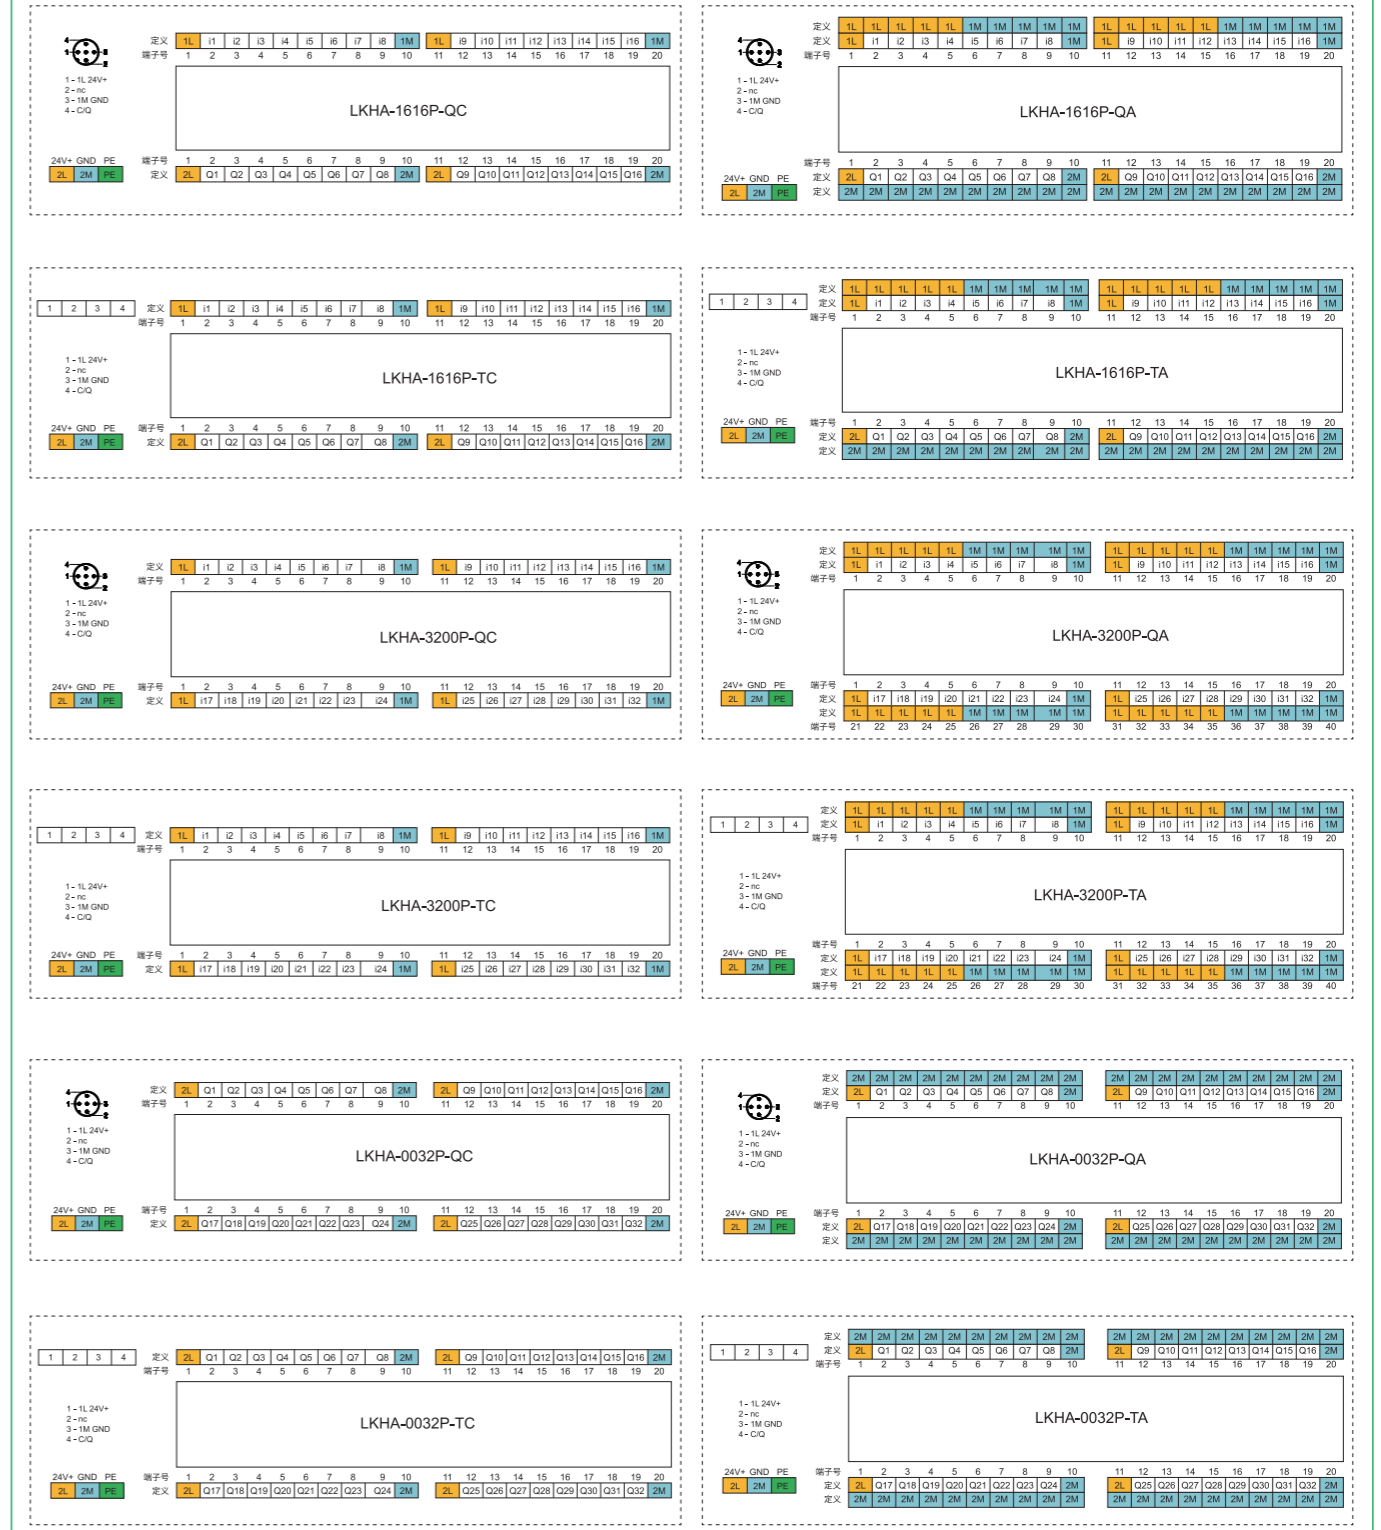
1 - 1L 24V+
2 - nc
3 - 1M GND
4 - C/Q

| 定义 | 1L | i1 | i2 | i3 | i4 | i5 | i6 | i7 | i8 | 1M | 1L | i9 | i10 | i11 | i12 | i13 | i14 | i15 | i16 | 1M |
|---|---|---|---|---|---|---|---|---|---|---|---|---|---|---|---|---|---|---|---|---|
| 端子号 | 1 | 2 | 3 | 4 | 5 | 6 | 7 | 8 | 9 | 10 | 11 | 12 | 13 | 14 | 15 | 16 | 17 | 18 | 19 | 20 |

LKHA-1616P-QC

| 端子号 | 1 | 2 | 3 | 4 | 5 | 6 | 7 | 8 | 9 | 10 | 11 | 12 | 13 | 14 | 15 | 16 | 17 | 18 | 19 | 20 |
|---|---|---|---|---|---|---|---|---|---|---|---|---|---|---|---|---|---|---|---|---|
| 定义 | 2L | Q1 | Q2 | Q3 | Q4 | Q5 | Q6 | Q7 | Q8 | 2M | 2L | Q9 | Q10 | Q11 | Q12 | Q13 | Q14 | Q15 | Q16 | 2M |

24V+ GND PE
2L 2M PE

1 - 1L 24V+
2 - nc
3 - 1M GND
4 - C/Q

| 定义 | 1L | 1L | 1L | 1L | 1L | 1M | 1M | 1M | 1M | 1M | 1L | 1L | 1L | 1L | 1L | 1M | 1M | 1M | 1M | 1M |
|---|---|---|---|---|---|---|---|---|---|---|---|---|---|---|---|---|---|---|---|---|
| 定义 | 1L | i1 | i2 | i3 | i4 | i5 | i6 | i7 | i8 | 1M | 1L | i9 | i10 | i11 | i12 | i13 | i14 | i15 | i16 | 1M |
| 端子号 | 1 | 2 | 3 | 4 | 5 | 6 | 7 | 8 | 9 | 10 | 11 | 12 | 13 | 14 | 15 | 16 | 17 | 18 | 19 | 20 |

LKHA-1616P-QA

| 端子号 | 1 | 2 | 3 | 4 | 5 | 6 | 7 | 8 | 9 | 10 | 11 | 12 | 13 | 14 | 15 | 16 | 17 | 18 | 19 | 20 |
|---|---|---|---|---|---|---|---|---|---|---|---|---|---|---|---|---|---|---|---|---|
| 定义 | 2L | Q1 | Q2 | Q3 | Q4 | Q5 | Q6 | Q7 | Q8 | 2M | 2L | Q9 | Q10 | Q11 | Q12 | Q13 | Q14 | Q15 | Q16 | 2M |
| 定义 | 2M | 2M | 2M | 2M | 2M | 2M | 2M | 2M | 2M | 2M | 2M | 2M | 2M | 2M | 2M | 2M | 2M | 2M | 2M | 2M |

24V+ GND PE
2L 2M PE

1 2 3 4

| 定义 | 1L | i1 | i2 | i3 | i4 | i5 | i6 | i7 | i8 | 1M | 1L | i9 | i10 | i11 | i12 | i13 | i14 | i15 | i16 | 1M |
|---|---|---|---|---|---|---|---|---|---|---|---|---|---|---|---|---|---|---|---|---|
| 端子号 | 1 | 2 | 3 | 4 | 5 | 6 | 7 | 8 | 9 | 10 | 11 | 12 | 13 | 14 | 15 | 16 | 17 | 18 | 19 | 20 |

1 - 1L 24V+
2 - nc
3 - 1M GND
4 - C/Q

LKHA-1616P-TC

| 端子号 | 1 | 2 | 3 | 4 | 5 | 6 | 7 | 8 | 9 | 10 | 11 | 12 | 13 | 14 | 15 | 16 | 17 | 18 | 19 | 20 |
|---|---|---|---|---|---|---|---|---|---|---|---|---|---|---|---|---|---|---|---|---|
| 定义 | 2L | Q1 | Q2 | Q3 | Q4 | Q5 | Q6 | Q7 | Q8 | 2M | 2L | Q9 | Q10 | Q11 | Q12 | Q13 | Q14 | Q15 | Q16 | 2M |

24V+ GND PE
2L 2M PE

1 2 3 4

| 定义 | 1L | 1L | 1L | 1L | 1L | 1M | 1M | 1M | 1M | 1M | 1L | 1L | 1L | 1L | 1L | 1M | 1M | 1M | 1M | 1M |
|---|---|---|---|---|---|---|---|---|---|---|---|---|---|---|---|---|---|---|---|---|
| 定义 | 1L | i1 | i2 | i3 | i4 | i5 | i6 | i7 | i8 | 1M | 1L | i9 | i10 | i11 | i12 | i13 | i14 | i15 | i16 | 1M |
| 端子号 | 1 | 2 | 3 | 4 | 5 | 6 | 7 | 8 | 9 | 10 | 11 | 12 | 13 | 14 | 15 | 16 | 17 | 18 | 19 | 20 |

1 - 1L 24V+
2 - nc
3 - 1M GND
4 - C/Q

LKHA-1616P-TA

| 端子号 | 1 | 2 | 3 | 4 | 5 | 6 | 7 | 8 | 9 | 10 | 11 | 12 | 13 | 14 | 15 | 16 | 17 | 18 | 19 | 20 |
|---|---|---|---|---|---|---|---|---|---|---|---|---|---|---|---|---|---|---|---|---|
| 定义 | 2L | Q1 | Q2 | Q3 | Q4 | Q5 | Q6 | Q7 | Q8 | 2M | 2L | Q9 | Q10 | Q11 | Q12 | Q13 | Q14 | Q15 | Q16 | 2M |
| 定义 | 2M | 2M | 2M | 2M | 2M | 2M | 2M | 2M | 2M | 2M | 2M | 2M | 2M | 2M | 2M | 2M | 2M | 2M | 2M | 2M |

24V+ GND PE
2L 2M PE

1 - 1L 24V+
2 - nc
3 - 1M GND
4 - C/Q

| 定义 | 1L | i1 | i2 | i3 | i4 | i5 | i6 | i7 | i8 | 1M | 1L | i9 | i10 | i11 | i12 | i13 | i14 | i15 | i16 | 1M |
|---|---|---|---|---|---|---|---|---|---|---|---|---|---|---|---|---|---|---|---|---|
| 端子号 | 1 | 2 | 3 | 4 | 5 | 6 | 7 | 8 | 9 | 10 | 11 | 12 | 13 | 14 | 15 | 16 | 17 | 18 | 19 | 20 |

LKHA-3200P-QC

| 端子号 | 1 | 2 | 3 | 4 | 5 | 6 | 7 | 8 | 9 | 10 | 11 | 12 | 13 | 14 | 15 | 16 | 17 | 18 | 19 | 20 |
|---|---|---|---|---|---|---|---|---|---|---|---|---|---|---|---|---|---|---|---|---|
| 定义 | 1L | i17 | i18 | i19 | i20 | i21 | i22 | i23 | i24 | 1M | 1L | i25 | i26 | i27 | i28 | i29 | i30 | i31 | i32 | 1M |

24V+ GND PE
2L 2M PE

1 - 1L 24V+
2 - nc
3 - 1M GND
4 - C/Q

| 定义 | 1L | 1L | 1L | 1L | 1L | 1M | 1M | 1M | 1M | 1M | 1L | 1L | 1L | 1L | 1L | 1M | 1M | 1M | 1M | 1M |
|---|---|---|---|---|---|---|---|---|---|---|---|---|---|---|---|---|---|---|---|---|
| 定义 | 1L | i1 | i2 | i3 | i4 | i5 | i6 | i7 | i8 | 1M | 1L | i9 | i10 | i11 | i12 | i13 | i14 | i15 | i16 | 1M |
| 端子号 | 1 | 2 | 3 | 4 | 5 | 6 | 7 | 8 | 9 | 10 | 11 | 12 | 13 | 14 | 15 | 16 | 17 | 18 | 19 | 20 |

LKHA-3200P-QA

| 端子号 | 1 | 2 | 3 | 4 | 5 | 6 | 7 | 8 | 9 | 10 | 11 | 12 | 13 | 14 | 15 | 16 | 17 | 18 | 19 | 20 |
|---|---|---|---|---|---|---|---|---|---|---|---|---|---|---|---|---|---|---|---|---|
| 定义 | 1L | i17 | i18 | i19 | i20 | i21 | i22 | i23 | i24 | 1M | 1L | i25 | i26 | i27 | i28 | i29 | i30 | i31 | i32 | 1M |
| 定义 | 1L | 1L | 1L | 1L | 1L | 1M | 1M | 1M | 1M | 1M | 1L | 1L | 1L | 1L | 1L | 1M | 1M | 1M | 1M | 1M |
| 端子号 | 21 | 22 | 23 | 24 | 25 | 26 | 27 | 28 | 29 | 30 | 31 | 32 | 33 | 34 | 35 | 36 | 37 | 38 | 39 | 40 |

24V+ GND PE
2L 2M PE

1 2 3 4

| 定义 | 1L | i1 | i2 | i3 | i4 | i5 | i6 | i7 | i8 | 1M | 1L | i9 | i10 | i11 | i12 | i13 | i14 | i15 | i16 | 1M |
|---|---|---|---|---|---|---|---|---|---|---|---|---|---|---|---|---|---|---|---|---|
| 端子号 | 1 | 2 | 3 | 4 | 5 | 6 | 7 | 8 | 9 | 10 | 11 | 12 | 13 | 14 | 15 | 16 | 17 | 18 | 19 | 20 |

1 - 1L 24V+
2 - nc
3 - 1M GND
4 - C/Q

LKHA-3200P-TC

| 端子号 | 1 | 2 | 3 | 4 | 5 | 6 | 7 | 8 | 9 | 10 | 11 | 12 | 13 | 14 | 15 | 16 | 17 | 18 | 19 | 20 |
|---|---|---|---|---|---|---|---|---|---|---|---|---|---|---|---|---|---|---|---|---|
| 定义 | 1L | i17 | i18 | i19 | i20 | i21 | i22 | i23 | i24 | 1M | 1L | i25 | i26 | i27 | i28 | i29 | i30 | i31 | i32 | 1M |

24V+ GND PE
2L 2M PE

1 2 3 4

| 定义 | 1L | 1L | 1L | 1L | 1L | 1M | 1M | 1M | 1M | 1M | 1L | 1L | 1L | 1L | 1L | 1M | 1M | 1M | 1M | 1M |
|---|---|---|---|---|---|---|---|---|---|---|---|---|---|---|---|---|---|---|---|---|
| 定义 | 1L | i1 | i2 | i3 | i4 | i5 | i6 | i7 | i8 | 1M | 1L | i9 | i10 | i11 | i12 | i13 | i14 | i15 | i16 | 1M |
| 端子号 | 1 | 2 | 3 | 4 | 5 | 6 | 7 | 8 | 9 | 10 | 11 | 12 | 13 | 14 | 15 | 16 | 17 | 18 | 19 | 20 |

1 - 1L 24V+
2 - nc
3 - 1M GND
4 - C/Q

LKHA-3200P-TA

| 端子号 | 1 | 2 | 3 | 4 | 5 | 6 | 7 | 8 | 9 | 10 | 11 | 12 | 13 | 14 | 15 | 16 | 17 | 18 | 19 | 20 |
|---|---|---|---|---|---|---|---|---|---|---|---|---|---|---|---|---|---|---|---|---|
| 定义 | 1L | i17 | i18 | i19 | i20 | i21 | i22 | i23 | i24 | 1M | 1L | i25 | i26 | i27 | i28 | i29 | i30 | i31 | i32 | 1M |
| 定义 | 1L | 1L | 1L | 1L | 1L | 1M | 1M | 1M | 1M | 1M | 1L | 1L | 1L | 1L | 1L | 1M | 1M | 1M | 1M | 1M |
| 端子号 | 21 | 22 | 23 | 24 | 25 | 26 | 27 | 28 | 29 | 30 | 31 | 32 | 33 | 34 | 35 | 36 | 37 | 38 | 39 | 40 |

24V+ GND PE
2L 2M PE

1 - 1L 24V+
2 - nc
3 - 1M GND
4 - C/Q

| 定义 | 2L | Q1 | Q2 | Q3 | Q4 | Q5 | Q6 | Q7 | Q8 | 2M | 2L | Q9 | Q10 | Q11 | Q12 | Q13 | Q14 | Q15 | Q16 | 2M |
|---|---|---|---|---|---|---|---|---|---|---|---|---|---|---|---|---|---|---|---|---|
| 端子号 | 1 | 2 | 3 | 4 | 5 | 6 | 7 | 8 | 9 | 10 | 11 | 12 | 13 | 14 | 15 | 16 | 17 | 18 | 19 | 20 |

LKHA-0032P-QC

| 端子号 | 1 | 2 | 3 | 4 | 5 | 6 | 7 | 8 | 9 | 10 | 11 | 12 | 13 | 14 | 15 | 16 | 17 | 18 | 19 | 20 |
|---|---|---|---|---|---|---|---|---|---|---|---|---|---|---|---|---|---|---|---|---|
| 定义 | 2L | Q17 | Q18 | Q19 | Q20 | Q21 | Q22 | Q23 | Q24 | 2M | 2L | Q25 | Q26 | Q27 | Q28 | Q29 | Q30 | Q31 | Q32 | 2M |

24V+ GND PE
2L 2M PE

1 - 1L 24V+
2 - nc
3 - 1M GND
4 - C/Q

| 定义 | 2M | 2M | 2M | 2M | 2M | 2M | 2M | 2M | 2M | 2M | 2M | 2M | 2M | 2M | 2M | 2M | 2M | 2M | 2M | 2M |
|---|---|---|---|---|---|---|---|---|---|---|---|---|---|---|---|---|---|---|---|---|
| 定义 | 2L | Q1 | Q2 | Q3 | Q4 | Q5 | Q6 | Q7 | Q8 | 2M | 2L | Q9 | Q10 | Q11 | Q12 | Q13 | Q14 | Q15 | Q16 | 2M |
| 端子号 | 1 | 2 | 3 | 4 | 5 | 6 | 7 | 8 | 9 | 10 | 11 | 12 | 13 | 14 | 15 | 16 | 17 | 18 | 19 | 20 |

LKHA-0032P-QA

| 端子号 | 1 | 2 | 3 | 4 | 5 | 6 | 7 | 8 | 9 | 10 | 11 | 12 | 13 | 14 | 15 | 16 | 17 | 18 | 19 | 20 |
|---|---|---|---|---|---|---|---|---|---|---|---|---|---|---|---|---|---|---|---|---|
| 定义 | 2L | Q17 | Q18 | Q19 | Q20 | Q21 | Q22 | Q23 | Q24 | 2M | 2L | Q25 | Q26 | Q27 | Q28 | Q29 | Q30 | Q31 | Q32 | 2M |
| 定义 | 2M | 2M | 2M | 2M | 2M | 2M | 2M | 2M | 2M | 2M | 2M | 2M | 2M | 2M | 2M | 2M | 2M | 2M | 2M | 2M |

24V+ GND PE
2L 2M PE

1 2 3 4

| 定义 | 2L | Q1 | Q2 | Q3 | Q4 | Q5 | Q6 | Q7 | Q8 | 2M | 2L | Q9 | Q10 | Q11 | Q12 | Q13 | Q14 | Q15 | Q16 | 2M |
|---|---|---|---|---|---|---|---|---|---|---|---|---|---|---|---|---|---|---|---|---|
| 端子号 | 1 | 2 | 3 | 4 | 5 | 6 | 7 | 8 | 9 | 10 | 11 | 12 | 13 | 14 | 15 | 16 | 17 | 18 | 19 | 20 |

1 - 1L 24V+
2 - nc
3 - 1M GND
4 - C/Q

LKHA-0032P-TC

| 端子号 | 1 | 2 | 3 | 4 | 5 | 6 | 7 | 8 | 9 | 10 | 11 | 12 | 13 | 14 | 15 | 16 | 17 | 18 | 19 | 20 |
|---|---|---|---|---|---|---|---|---|---|---|---|---|---|---|---|---|---|---|---|---|
| 定义 | 2L | Q17 | Q18 | Q19 | Q20 | Q21 | Q22 | Q23 | Q24 | 2M | 2L | Q25 | Q26 | Q27 | Q28 | Q29 | Q30 | Q31 | Q32 | 2M |

24V+ GND PE
2L 2M PE

1 2 3 4

| 定义 | 2M | 2M | 2M | 2M | 2M | 2M | 2M | 2M | 2M | 2M | 2M | 2M | 2M | 2M | 2M | 2M | 2M | 2M | 2M | 2M |
|---|---|---|---|---|---|---|---|---|---|---|---|---|---|---|---|---|---|---|---|---|
| 定义 | 2L | Q1 | Q2 | Q3 | Q4 | Q5 | Q6 | Q7 | Q8 | 2M | 2L | Q9 | Q10 | Q11 | Q12 | Q13 | Q14 | Q15 | Q16 | 2M |
| 端子号 | 1 | 2 | 3 | 4 | 5 | 6 | 7 | 8 | 9 | 10 | 11 | 12 | 13 | 14 | 15 | 16 | 17 | 18 | 19 | 20 |

1 - 1L 24V+
2 - nc
3 - 1M GND
4 - C/Q

LKHA-0032P-TA

| 端子号 | 1 | 2 | 3 | 4 | 5 | 6 | 7 | 8 | 9 | 10 | 11 | 12 | 13 | 14 | 15 | 16 | 17 | 18 | 19 | 20 |
|---|---|---|---|---|---|---|---|---|---|---|---|---|---|---|---|---|---|---|---|---|
| 定义 | 2L | Q17 | Q18 | Q19 | Q20 | Q21 | Q22 | Q23 | Q24 | 2M | 2L | Q25 | Q26 | Q27 | Q28 | Q29 | Q30 | Q31 | Q32 | 2M |
| 定义 | 2M | 2M | 2M | 2M | 2M | 2M | 2M | 2M | 2M | 2M | 2M | 2M | 2M | 2M | 2M | 2M | 2M | 2M | 2M | 2M |

24V+ GND PE
2L 2M PE